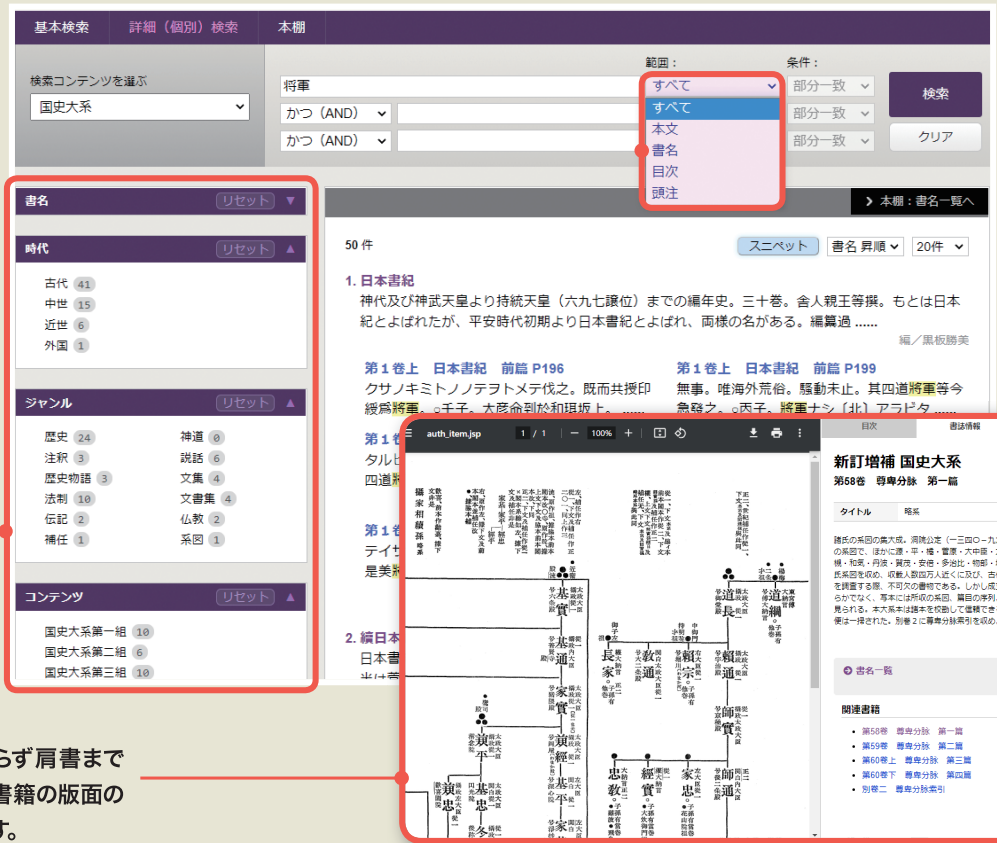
基本検索　詳細（個別）検索　本棚

検索コンテンツを選ぶ
国史大系

将軍
かつ（AND）
かつ（AND）

範囲：
すべて
すべて
本文
書名
目次
頭注

条件：
部分一致
部分一致
部分一致

検索
クリア

書名　リセット

時代　リセット
古代 41
中世 15
近世 6
外国 1

ジャンル　リセット
歴史 24
注釈 3
歴史物語 3
法制 10
伝記 2
補任 1
神道 0
説話 6
文集 4
文書集 4
仏教 2
系図 1

コンテンツ　リセット
国史大系第一組 10
国史大系第二組 6
国史大系第三組 10

本棚：書名一覧へ

50 件
スニペット　書名 昇順　20件

1. 日本書紀
神代及び神武天皇より持統天皇（六九七譲位）までの編年史。三十巻。舎人親王等撰。もとは日本紀とよばれたが、平安時代初期より日本書紀とよばれ、両様の名がある。編纂過 ......
編／黒板勝美

第１巻上　日本書紀　前篇 P196
クサノキミトノノテヲトメテ代之。既而共援印綬爲将軍。○壬子。大彦命到於和珥坂上。......

第１巻上　日本書紀　前篇 P199
無事。唯海外荒俗。騒動未止。其四道将軍等今急發之。○丙子。将軍ナシ［北］アラビタ......

第１巻
タルヒ
四道将

第１巻
テイサ
是美

2. 続日本
日本書
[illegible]

らず肩書まで
書籍の版面の
す。

auth_item.jsp　1 / 1　100%

目次　書誌情報

新訂増補 国史大系
第58巻　尊卑分脉　第一篇

タイトル　略系

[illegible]

書名一覧

関連書籍
第58巻　尊卑分脉　第一篇
第59巻　尊卑分脉　第二篇
第60巻上　尊卑分脉　第三篇
第60巻下　尊卑分脉　第四篇
別巻二　尊卑分脉索引